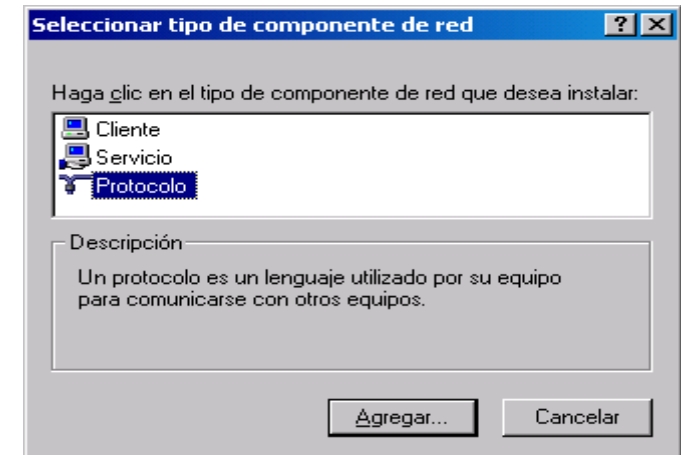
Seleccionar tipo de componente de red ? X

Haga clic en el tipo de componente de red que desea instalar:

Cliente
Servicio
Protocolo

Descripción

Un protocolo es un lenguaje utilizado por su equipo para comunicarse con otros equipos.

Agregar...
Cancelar